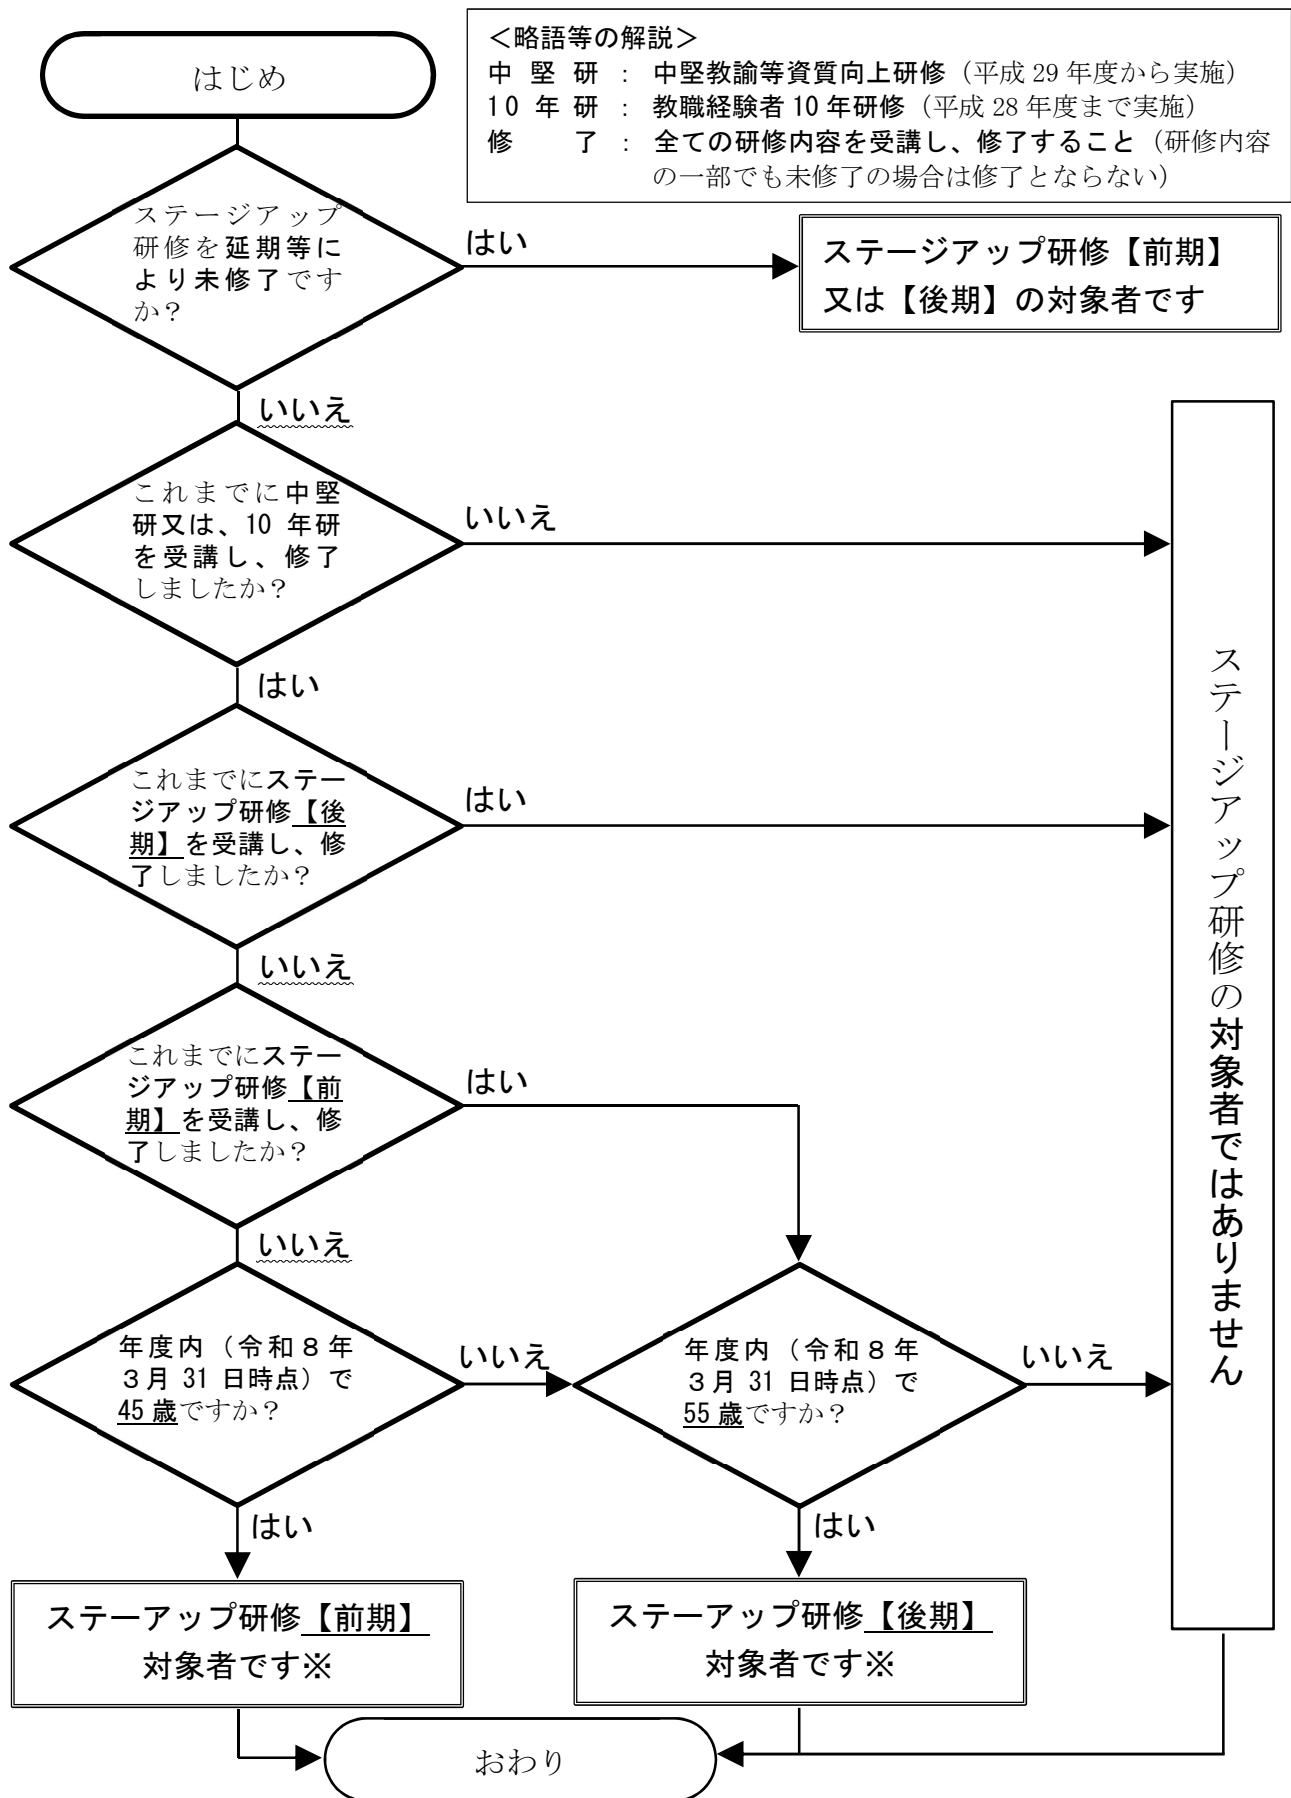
はじめ

<略語等の解説>
中 堅 研 : 中堅教諭等資質向上研修(平成 29 年度から実施)
10 年 研 : 教職経験者 10 年研修(平成 28 年度まで実施)
修 了 : 全ての研修内容を受講し、修了すること(研修内容の一部でも未修了の場合は修了とならない)

ステージアップ研修を延期等により未修了ですか?

はい

ステージアップ研修【前期】又は【後期】の対象者です

いいえ

これまでに中堅研又は、10 年研を受講し、修了しましたか?

いいえ

ステージアップ研修の対象者ではありません

はい

これまでにステージアップ研修【後期】を受講し、修了しましたか?

はい

いいえ

これまでにステージアップ研修【前期】を受講し、修了しましたか?

はい

いいえ

年度内(令和 8 年 3 月 31 日時点)で 45 歳ですか?

いいえ

年度内(令和 8 年 3 月 31 日時点)で 55 歳ですか?

いいえ

はい

はい

ステージアップ研修【前期】対象者です※

ステージアップ研修【後期】対象者です※

おわり